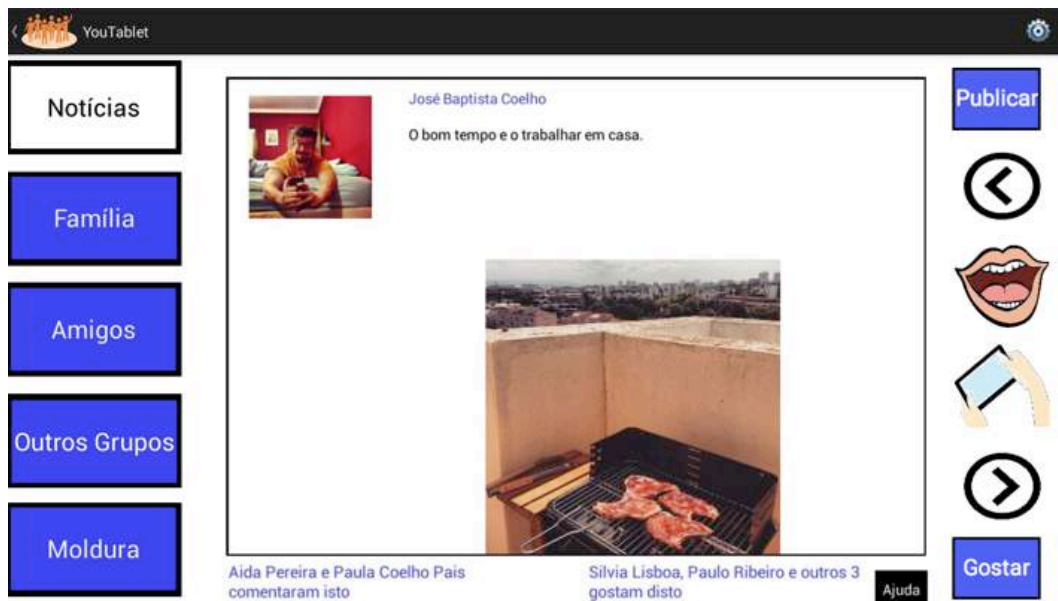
YouTablet

Notícias

Família

Amigos

Outros Grupos

Moldura

José Baptista Coelho

O bom tempo e o trabalhar em casa.

Publicar

Gostar

Aida Pereira e Paula Coelho Pais comentaram isto

Silvia Lisboa, Paulo Ribeiro e outros 3 gostam disto

Ajuda